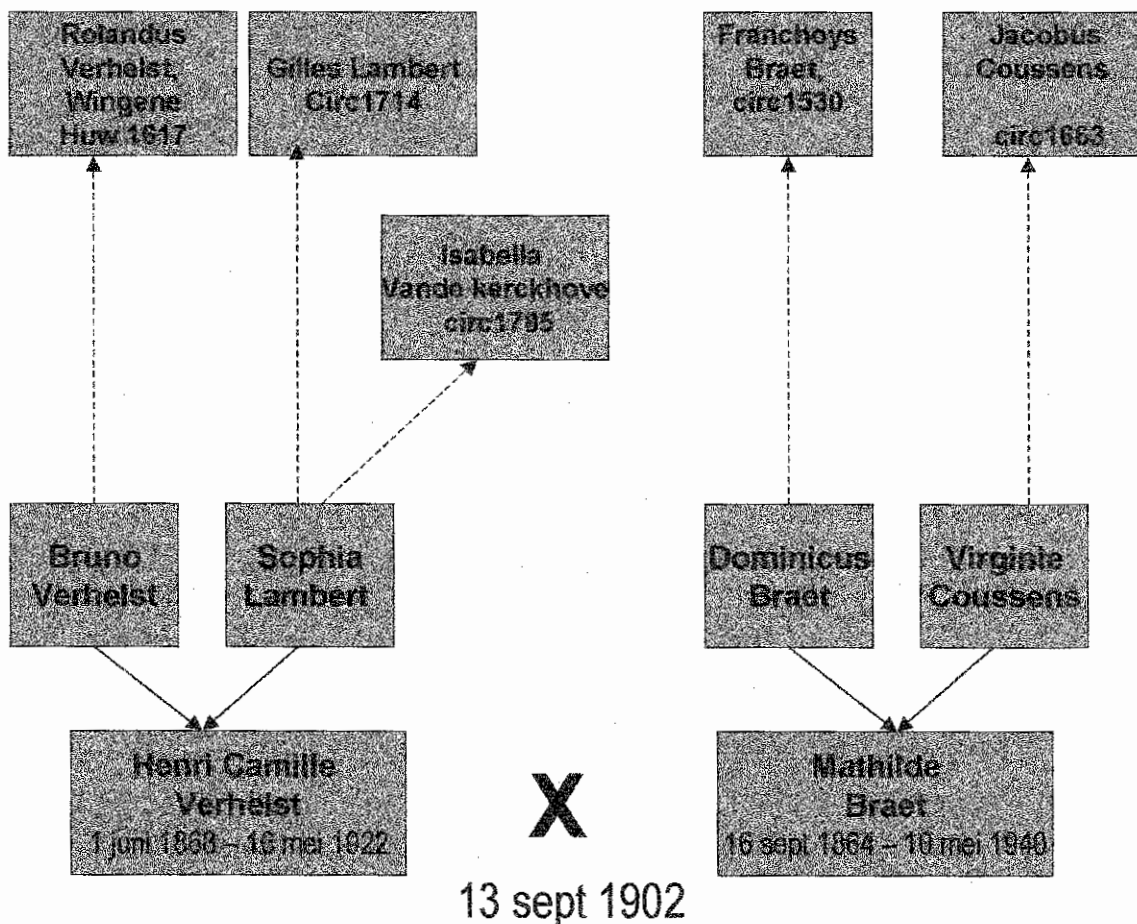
Rolandus Verhelst, Wingene Huw 1617

Gilles Lambert Circ1714

Franchoys Braet, circ1530

Jacobus Coussens circ1663

Isabella Vande kerckhove circ1795

Bruno Verhelst

Sophia Lambert

Dominicus Braet

Virginie Coussens

Henri Camille Verhelst
1 juni 1868 – 16 mei 1922

X

13 sept 1902

Mathilde Braet
16 sept. 1864 – 10 mei 1940